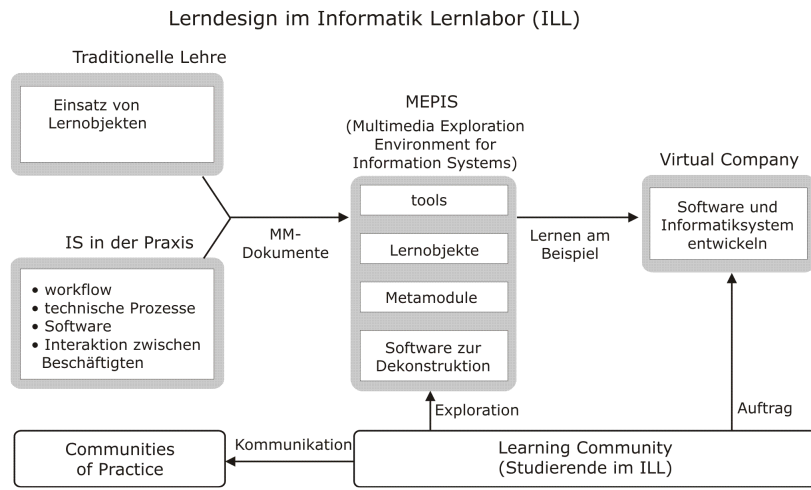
Lerndesign im Informatik Lernlabor (ILL)

Traditionelle Lehre

Einsatz von Lernobjekten

IS in der Praxis

- workflow
- technische Prozesse
- Software
- Interaktion zwischen Beschäftigten

MM-Dokumente

MEPIS
(Multimedia Exploration Environment for Information Systems)

tools

Lernobjekte

Metamodule

Software zur Dekonstruktion

Lernen am Beispiel

Virtual Company

Software und Informatiksystem entwickeln

Exploration

Auftrag

Communities of Practice

Kommunikation

Learning Community
(Studierende im ILL)